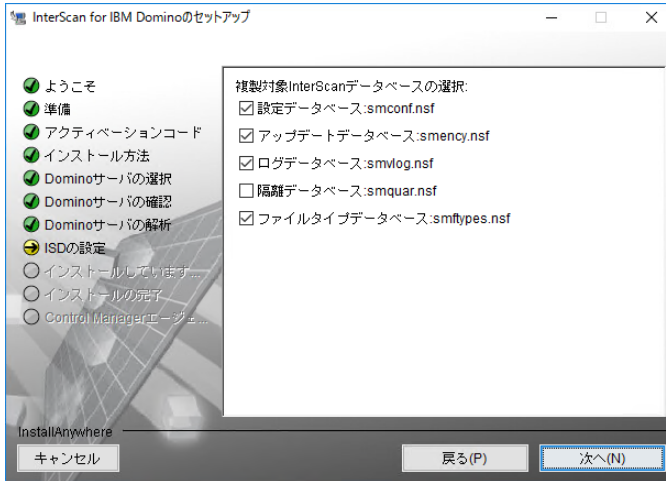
InterScan for IBM Dominoのセットアップ

ようこそ
準備
アクティベーションコード
インストール方法
Dominoサーバの選択
Dominoサーバの確認
Dominoサーバの解析
ISDの設定
インストールしています...
インストールの完了
Control Managerエージェ...

複製対象InterScanデータベースの選択:
☑ 設定データベース:smconf.nsf
☑ アップデートデータベース:smency.nsf
☑ ログデータベース:smvlog.nsf
☐ 隔離データベース:smquar.nsf
☑ ファイルタイプデータベース:smftypes.nsf

InstallAnywhere
キャンセル
戻る(P)
次へ(N)